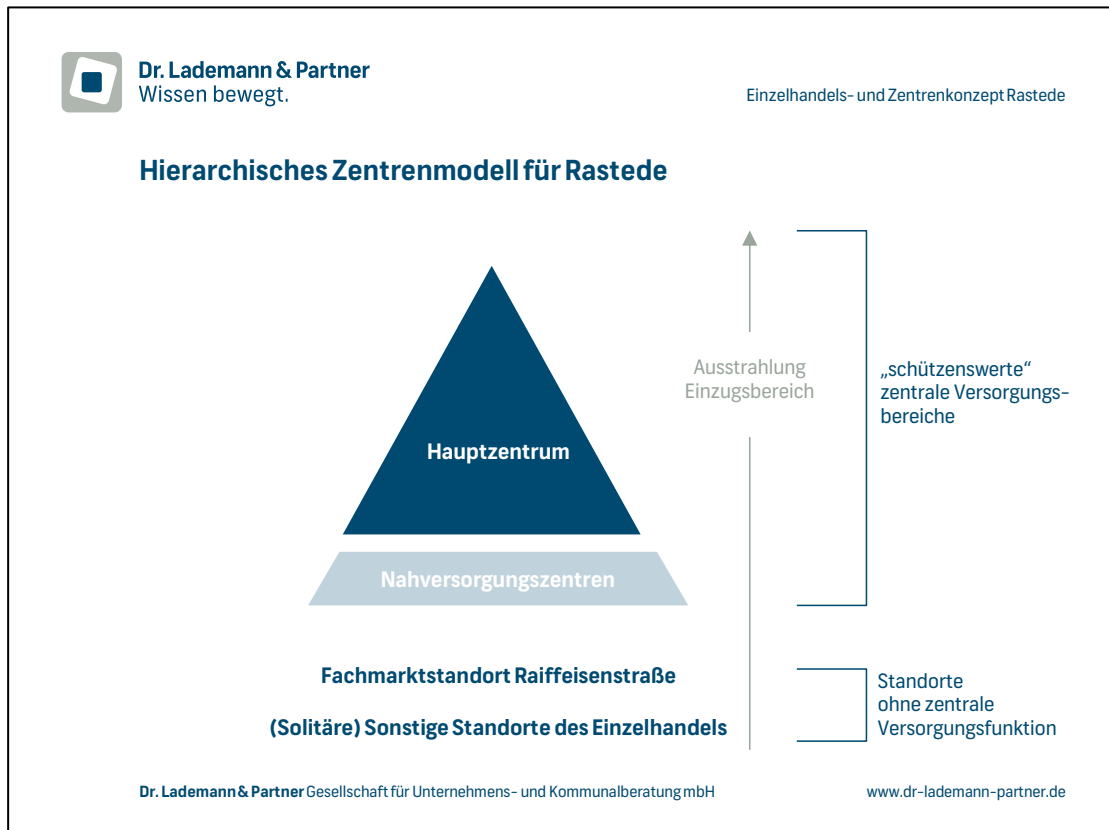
Dr. Lademann & Partner
Wissen bewegt.

Einzelhandels- und Zentrenkonzept Rastede

Hierarchisches Zentrenmodell für Rastede

Hauptzentrum

Nahversorgungszentren

Ausstrahlung
Einzugsbereich

„schützenswerte“ zentrale Versorgungsbereiche

Fachmarktstandort Raiffeisenstraße

(Solitäre) Sonstige Standorte des Einzelhandels

Standorte ohne zentrale Versorgungsfunktion

Dr. Lademann & Partner Gesellschaft für Unternehmens- und Kommunalberatung mbH

www.dr-lademann-partner.de